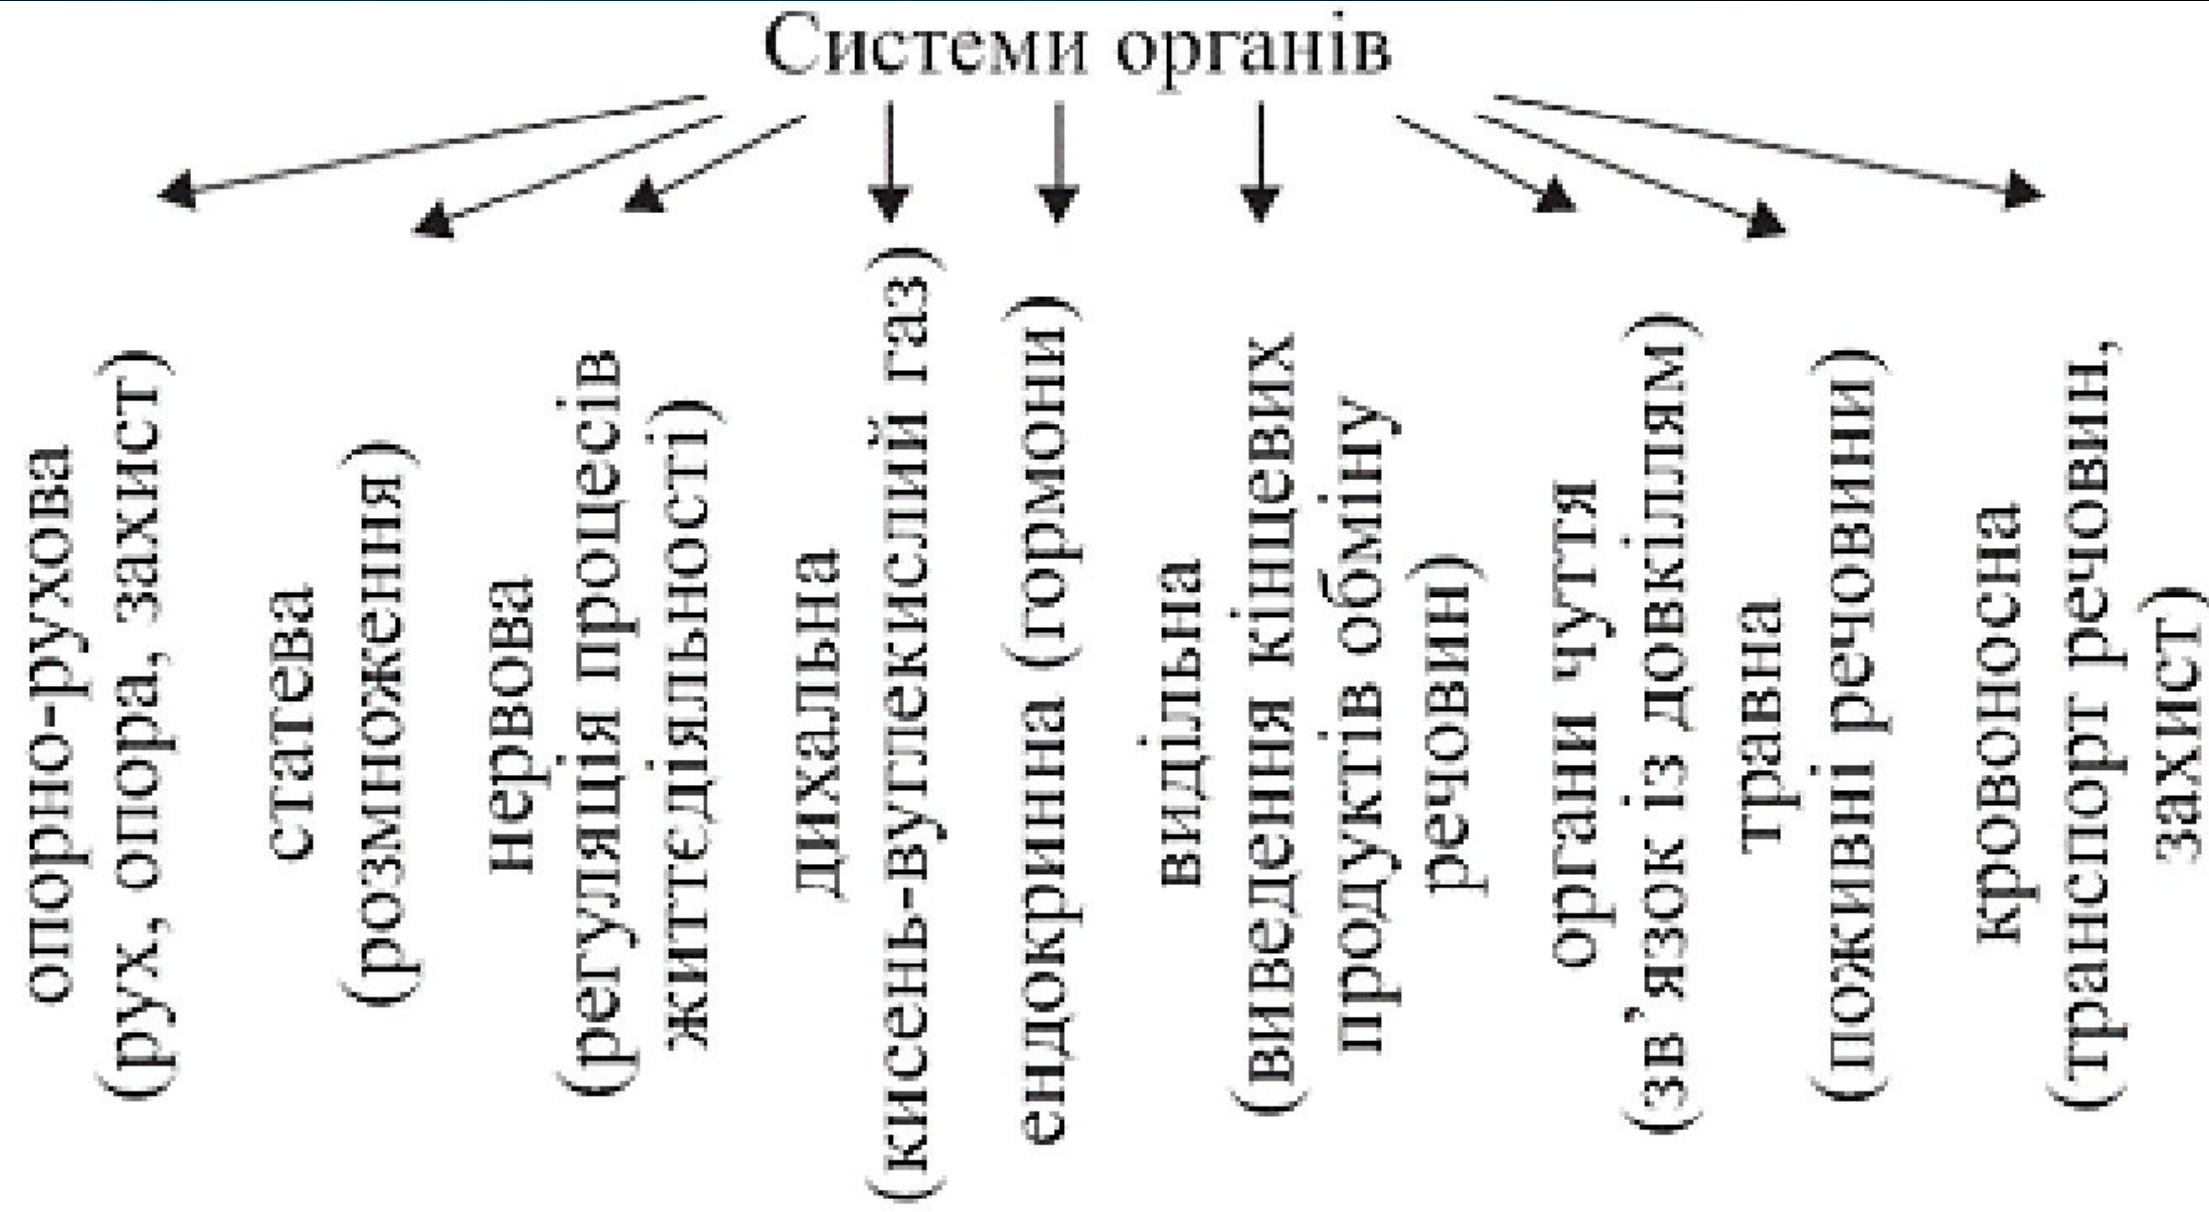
Системи органів

опорно-рухова (рух, опора, захист)

статева (розмноження)

нервова (регуляція процесів життєдіяльності)

дихальна (кисень-вуглекислий газ)

ендокринна (гормони)

видільна (виведення кінцевих продуктів обміну речовин)

органи чуття (зв'язок із довкіллям)

травна (поживні речовини)

кровоносна (транспорт речовин, захист)